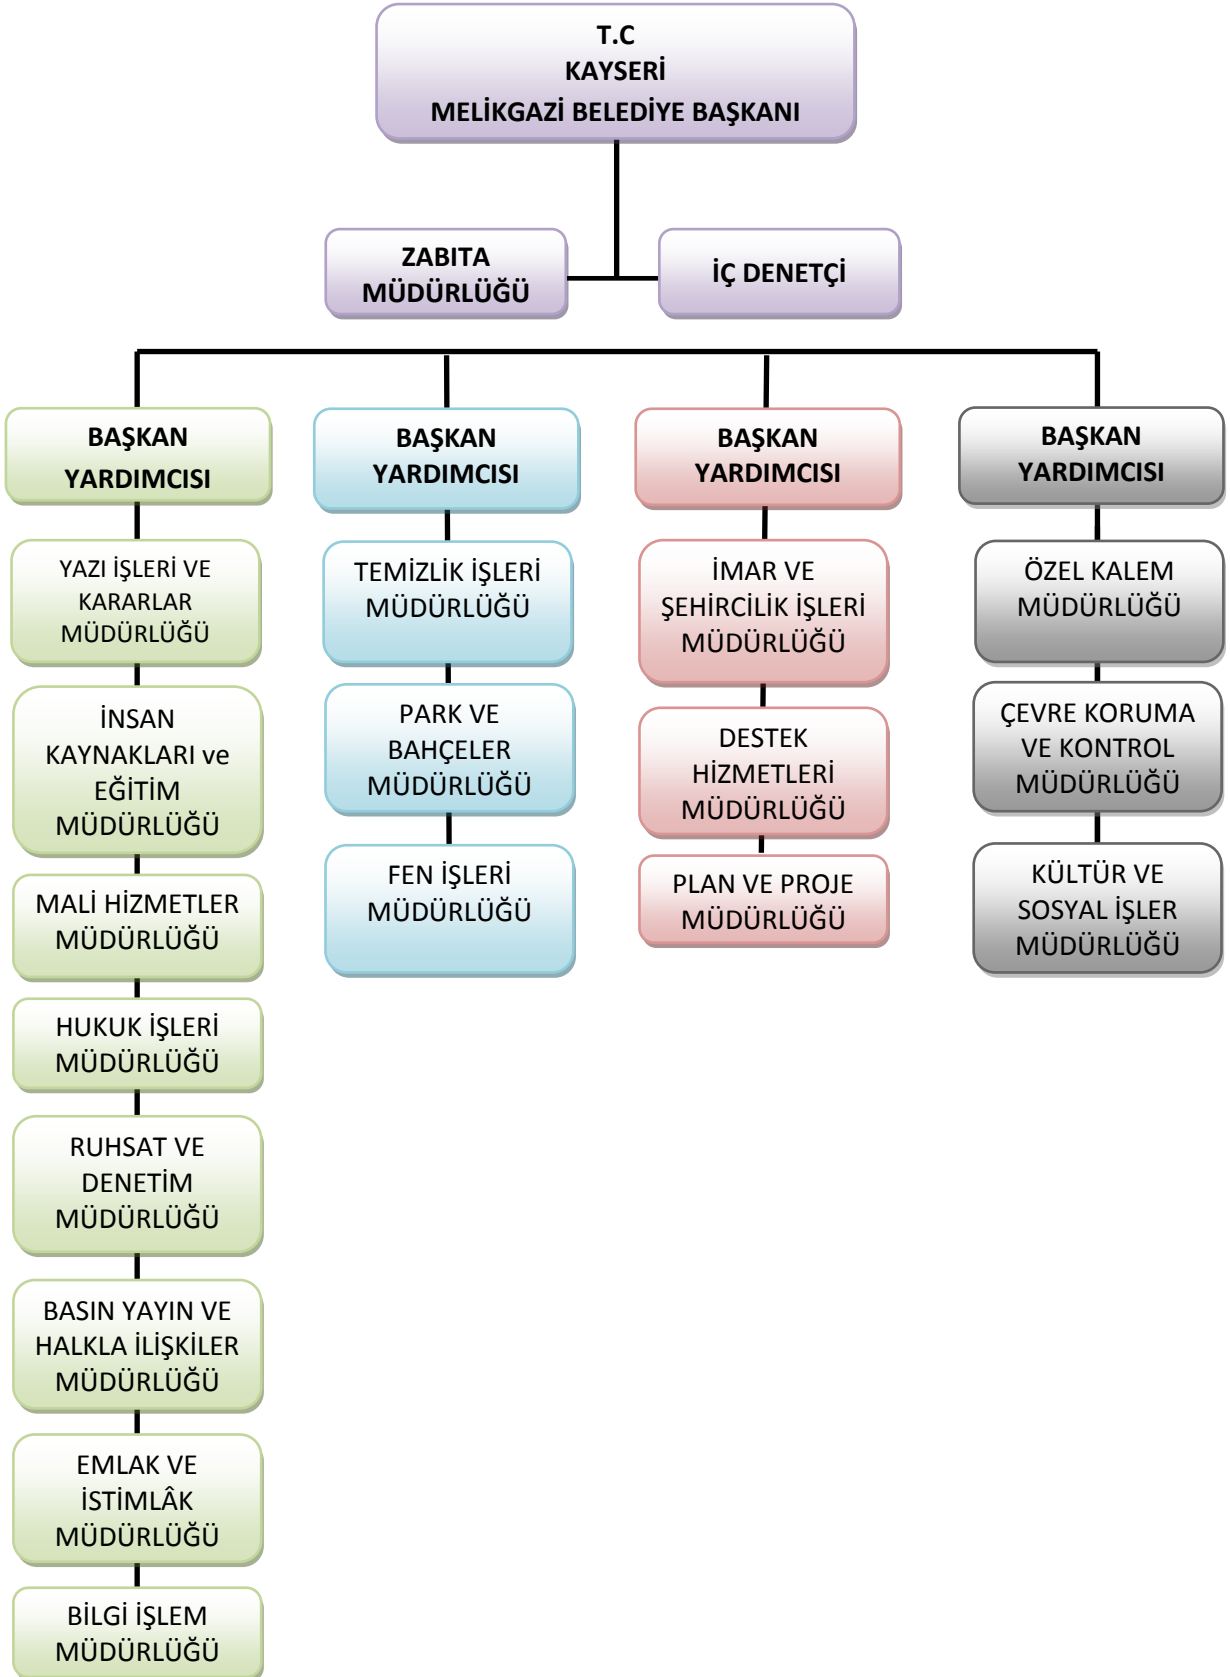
T.C
KAYSERİ
MELİKGAZİ BELEDİYE BAŞKANI

ZABITA MÜDÜRLÜĞÜ

İÇ DENETÇİ

BAŞKAN YARDIMCISI

YAZI İŞLERİ VE KARARLAR MÜDÜRLÜĞÜ

İNSAN KAYNAKLARI ve EĞİTİM MÜDÜRLÜĞÜ

MALİ HİZMETLER MÜDÜRLÜĞÜ

HUKUK İŞLERİ MÜDÜRLÜĞÜ

RUHSAT VE DENETİM MÜDÜRLÜĞÜ

BASIN YAYIN VE HALKLA İLİŞKİLER MÜDÜRLÜĞÜ

EMLAK VE İSTİMLÂK MÜDÜRLÜĞÜ

BİLGİ İŞLEM MÜDÜRLÜĞÜ

BAŞKAN YARDIMCISI

TEMİZLİK İŞLERİ MÜDÜRLÜĞÜ

PARK VE BAHÇELER MÜDÜRLÜĞÜ

FEN İŞLERİ MÜDÜRLÜĞÜ

BAŞKAN YARDIMCISI

İMAR VE ŞEHİRCİLİK İŞLERİ MÜDÜRLÜĞÜ

DESTEK HİZMETLERİ MÜDÜRLÜĞÜ

PLAN VE PROJE MÜDÜRLÜĞÜ

BAŞKAN YARDIMCISI

ÖZEL KALEM MÜDÜRLÜĞÜ

ÇEVRE KORUMA VE KONTROL MÜDÜRLÜĞÜ

KÜLTÜR VE SOSYAL İŞLER MÜDÜRLÜĞÜ